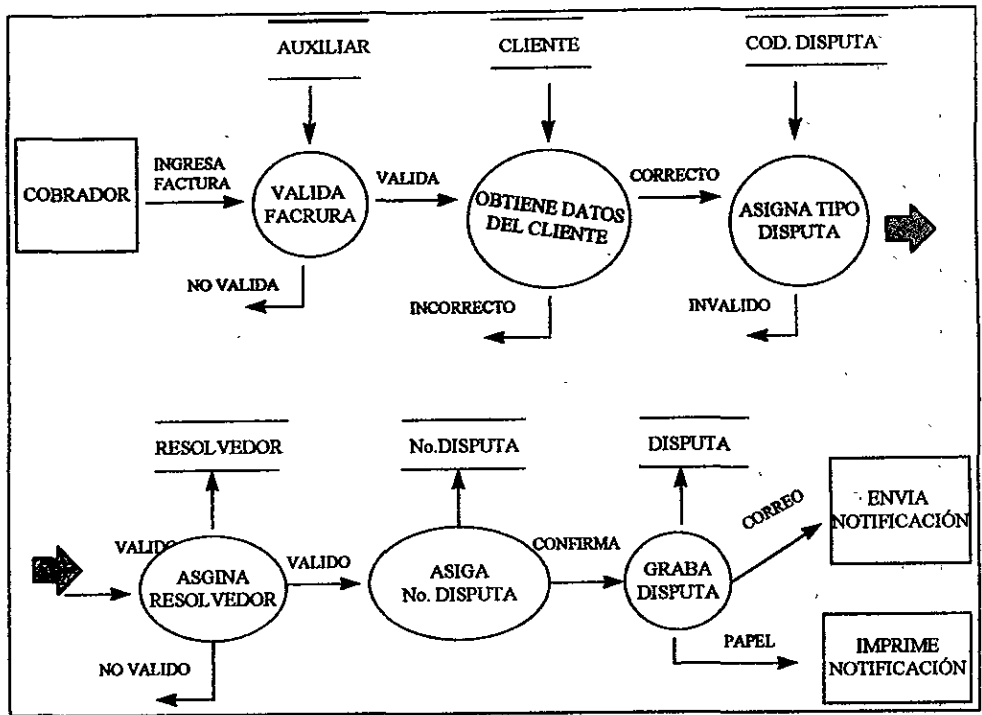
AUXILIAR

CLIENTE

COD. DISPUTA

COBRADOR

INGRESA FACTURA

VALIDA FACRURA

VALIDA

OBTIENE DATOS DEL CLIENTE

CORRECTO

ASIGNA TIPO DISPUTA

NO VALIDA

INCORRECTO

INVALIDO

RESOLVEDOR

No.DISPUTA

DISPUTA

VALIDO

ASGINA RESOLVEDOR

VALIDO

ASIGA No. DISPUTA

CONFIRMA

GRABA DISPUTA

CORREO

ENVIA NOTIFICACIÓN

NO VALIDO

PAPEL

IMPRIME NOTIFICACIÓN